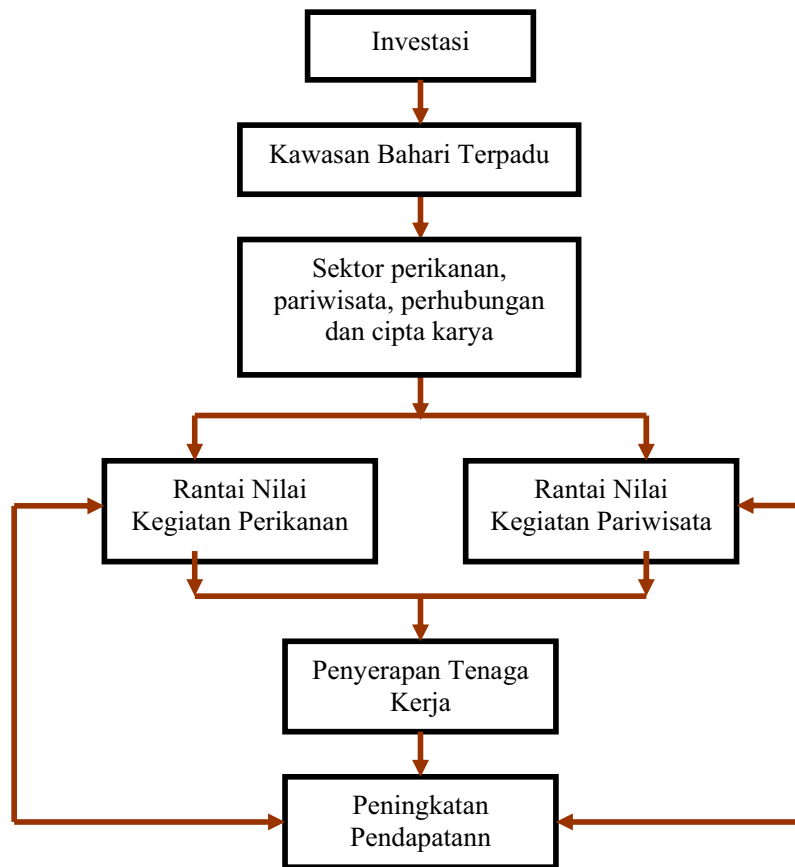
Investasi

Kawasan Bahari Terpadu

Sektor perikanan, pariwisata, perhubungan dan cipta karya

Rantai Nilai Kegiatan Perikanan

Rantai Nilai Kegiatan Pariwisata

Penyerapan Tenaga Kerja

Peningkatan Pendapatann